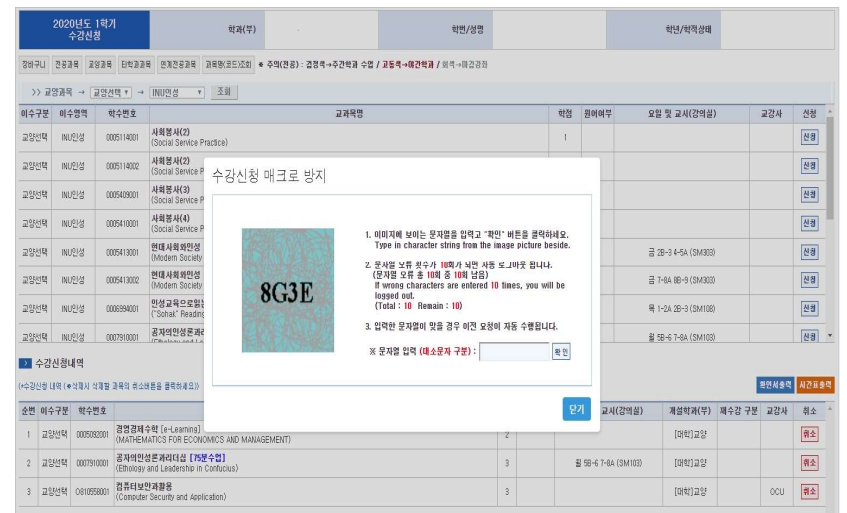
2020년도 1학기 수강신청

학과(부)

학번/성명

학년/학적상태

장바구니 | 전공과목 | 교양과목 | 타학과과목 | 연계전공과목 | 과목명(코드)조회 ※ 주의(전공) : 검정색→주간학과 수업 / 고동색→야간학과 / 회색→야간강좌

>> 교양과목 → 교양선택 → INU인성 조회

| 이수구분 | 이수영역 | 학수번호 | 교과목명 | 학점 | 원어여부 | 요일 및 교시(강의실) | 교강사 | 선택 |
|---|---|---|---|---|---|---|---|---|
| 교양선택 | INU인성 | 0005114001 | 사회봉사(2) (Social Service Practice) | 1 | | | | 신청 |
| 교양선택 | INU인성 | 0005114002 | 사회봉사(2) (Social Service P | | | | | 신청 |
| 교양선택 | INU인성 | 0005409001 | 사회봉사(3) (Social Service P | | | | | 신청 |
| 교양선택 | INU인성 | 0005410001 | 사회봉사(4) (Social Service P | | | | | 신청 |
| 교양선택 | INU인성 | 0005413001 | 현대사회와인성 (Modern Society | | | 금 2B-3 4-5A (SM303) | | 신청 |
| 교양선택 | INU인성 | 0005413002 | 현대사회와인성 (Modern Society | | | 금 7-8A 8B-9 (SM303) | | 신청 |
| 교양선택 | INU인성 | 0006994001 | 인성교육으로읽는 ("Sohak" Reading | | | 목 1-2A 2B-3 (SM108) | | 신청 |
| 교양선택 | INU인성 | 0007910001 | 공자의인성론과리 (Ethology and L | | | 월 5B-6 7-8A (SM103) | | 신청 |

수강신청 매크로 방지

8G3E

1. 이미지에 보이는 문자열을 입력고 "확인" 버튼을 클릭하세요. Type in character string from the image picture beside.

2. 문자열 오류 횟수가 10회가 되면 자동 로그아웃 됩니다. (문자열 오류 총 10회 중 10회 남음) If wrong characters are entered 10 times, you will be logged out. (Total : 10 Remain : 10)

3. 입력한 문자열이 맞을 경우 이전 요청이 자동 수행됩니다.

※ 문자열 입력 (대소문자 구분) : 확인

닫기

수강신청내역

(수강신청 내역 (※삭제시 삭제할 과목의 취소버튼을 클릭하세요))

확인서출력 시간표출력

| 순번 | 이수구분 | 학수번호 | 교과목명 | 학점 | | 교시(강의실) | 개설학과(부) | 재수강 구분 | 교강사 | 취소 |
|---|---|---|---|---|---|---|---|---|---|---|
| 1 | 교양선택 | 0005092001 | 경영경제수학 [e-Learning] (MATHEMATICS FOR ECONOMICS AND MANAGEMENT) | 2 | | | [대학]교양 | | | 취소 |
| 2 | 교양선택 | 0007910001 | 공자의인성론과리더십 [75분수업] (Ethology and Leadership in Confucius) | 3 | | 월 5B-6 7-8A (SM103) | [대학]교양 | | | 취소 |
| 3 | 교양선택 | 0810558001 | 컴퓨터보안과활용 (Computer Security and Application) | 3 | | | [대학]교양 | | OCU | 취소 |